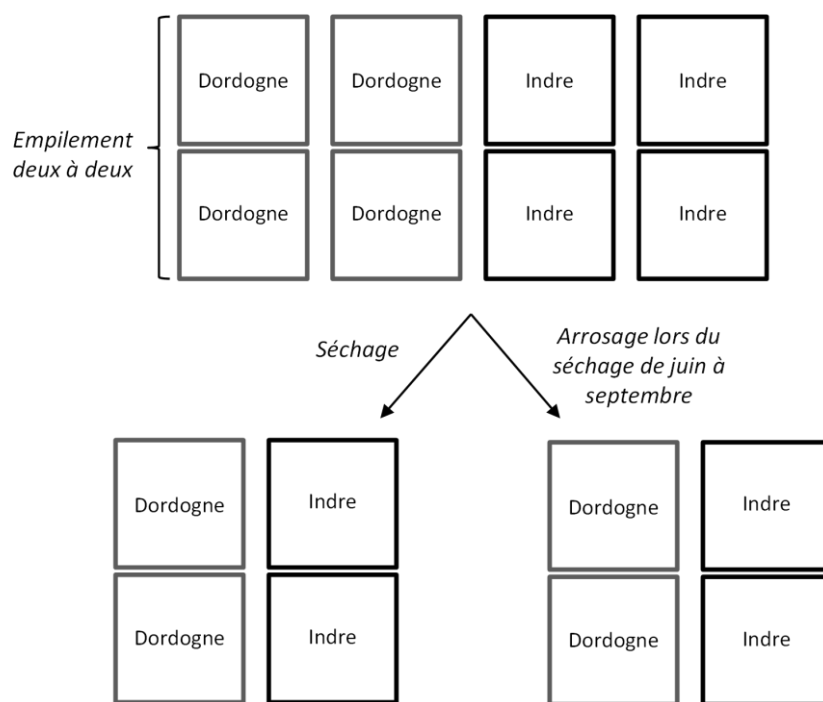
Empilement deux à deux

Dordogne

Dordogne

Indre

Indre

Dordogne

Dordogne

Indre

Indre

Séchage

Arrosage lors du séchage de juin à septembre

Dordogne

Indre

Dordogne

Indre

Dordogne

Indre

Dordogne

Indre